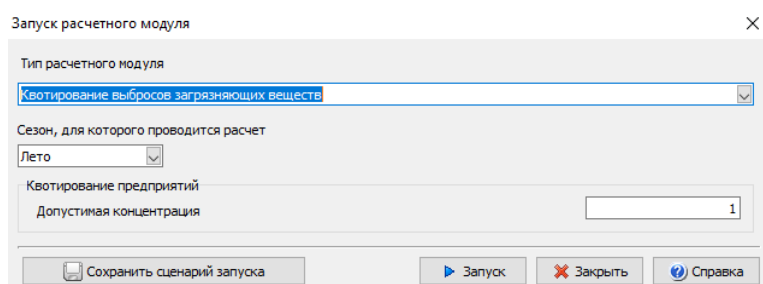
Запуск расчетного модуля

Тип расчетного модуля

Квотирование выбросов загрязняющих веществ

Сезон, для которого проводится расчет

Лето

Квотирование предприятий

Допустимая концентрация

1

Сохранить сценарий запуска

Запуск

Закрыть

Справка